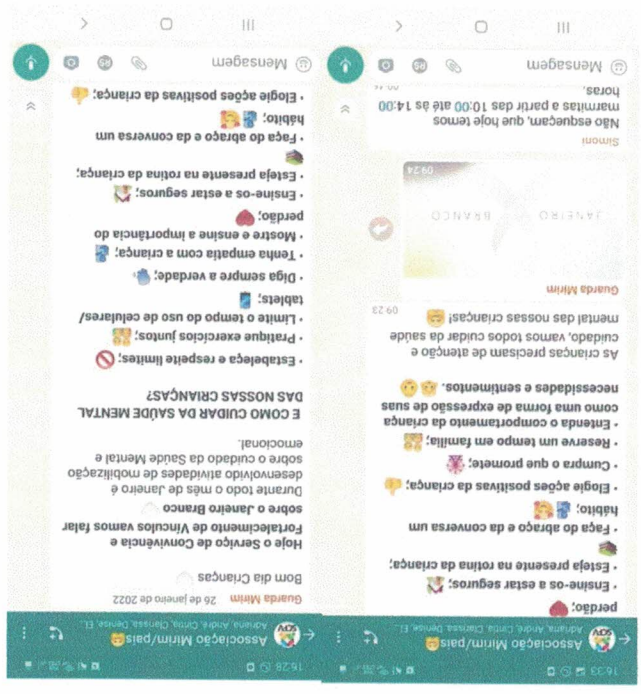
16:28
Associação Mirim/pais
Adriana, André, Cintia, Clarissa, Denise, El...

Guarda Mirim 26 de janeiro de 2022
Bom dia Crianças

Hoje o Serviço de Convivência e Fortalecimento de Vínculos vamos falar sobre o Janeiro Branco
Durante todo o mês de Janeiro é desenvolvido atividades de mobilização sobre o cuidado da Saúde Mental e emocional.

E COMO CUIDAR DA SAÚDE MENTAL DAS NOSSAS CRIANÇAS?

• Estabeleça e respeite limites;
• Pratique exercícios juntos;
• Limite o tempo do uso de celulares/tablets;
• Diga sempre a verdade;
• Tenha empatia com a criança;
• Mostre e ensine a importância do perdão;
• Ensine-os a estar seguros;
• Esteja presente na rotina da criança;
• Faça do abraço e da conversa um hábito;
• Elogie ações positivas da criança;

Mensagem

16:33
Associação Mirim/pais
Adriana, André, Cintia, Clarissa, Denise, El...

perdão;
• Ensine-os a estar seguros;
• Esteja presente na rotina da criança;
• Faça do abraço e da conversa um hábito;
• Elogie ações positivas da criança;
• Cumpra o que promete;
• Reserve um tempo em família;
• Entenda o comportamento da criança como uma forma de expressão de suas necessidades e sentimentos.

As crianças precisam de atenção e cuidado, vamos todos cuidar da saúde mental das nossas crianças! 09:23

Guarda Mirim
JANEIRO BRANCO
09:24

Simoni
Não esqueçam, que hoje temos marmitas a partir das 10:00 até às 14:00 horas.
09:44

Mensagem